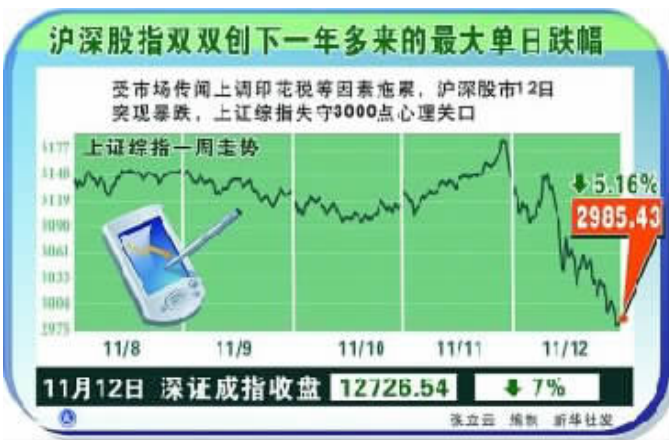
沪深股指双双创下一年多来的最大单日跌幅

受市场传闻上调印花税等因素拖累，沪深股市12日突现暴跌，上证综指失守3000点心理关口

上证综指一周走势

3177
3148
3119
3090
3061
3033
3004
2975

↓5.16%
2985.43

11/8 11/9 11/10 11/11 11/12

11月12日 深证成指收盘 12726.54 ↓7%

张立云 编制 新华社发